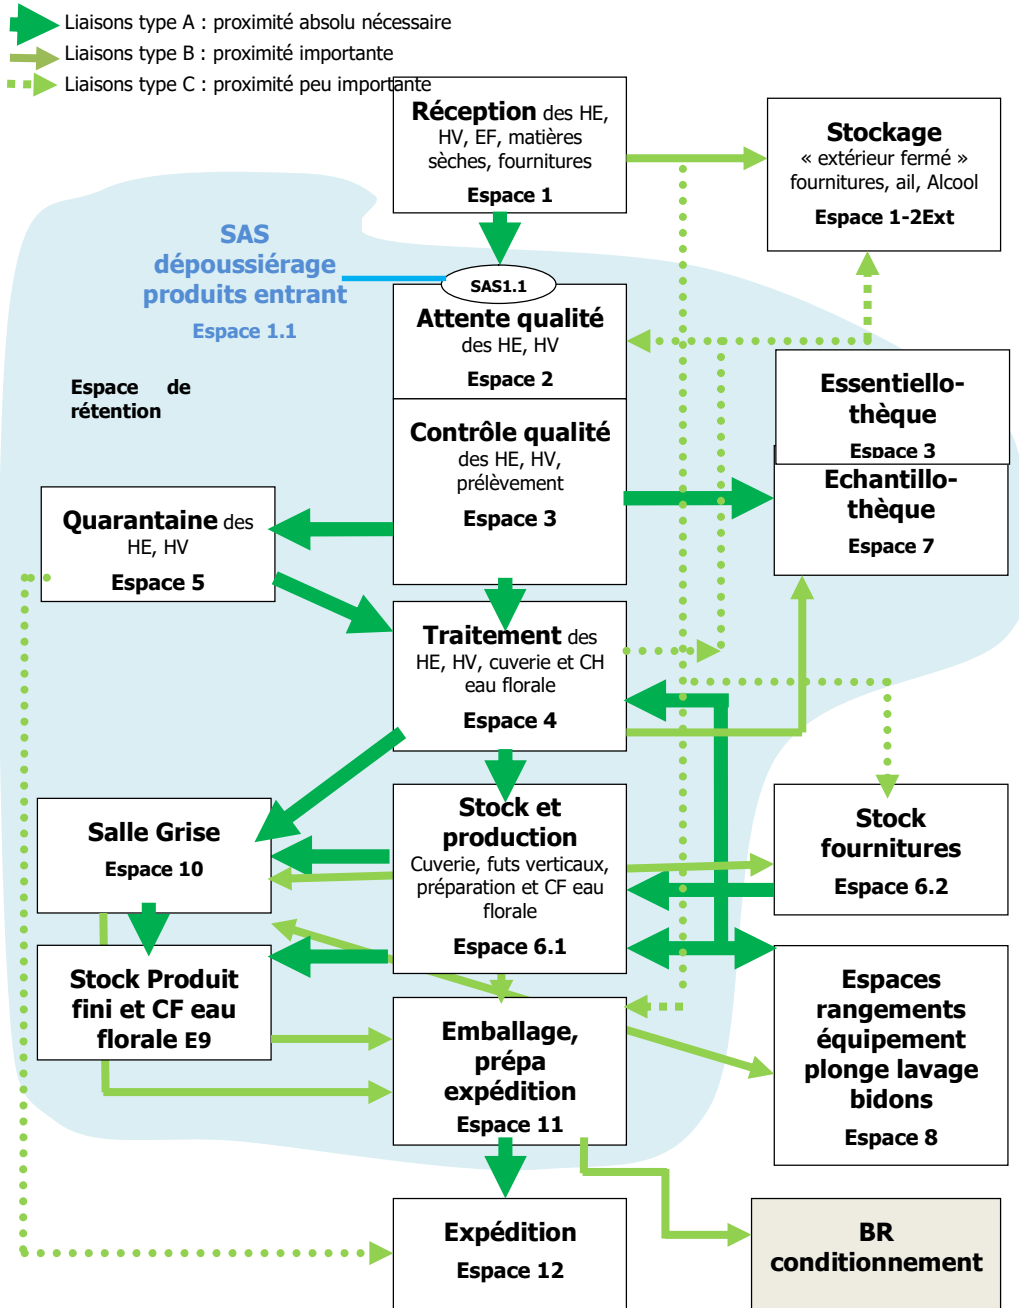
Liaisons type A : proximité absolu nécessaire
Liaisons type B : proximité importante
Liaisons type C : proximité peu importante

Réception des HE, HV, EF, matières sèches, fournitures
Espace 1

Stockage
« extérieur fermé » fournitures, ail, Alcool
Espace 1-2Ext

SAS dépoussiérage produits entrant
Espace 1.1

SAS1.1

Attente qualité des HE, HV
Espace 2

Espace de rétention

Essentiello-thèque
Espace 3

Contrôle qualité des HE, HV, prélèvement
Espace 3

Echantillo-thèque
Espace 7

Quarantaine des HE, HV
Espace 5

Traitement des HE, HV, cuverie et CH eau florale
Espace 4

Salle Grise
Espace 10

Stock et production
Cuverie, futs verticaux, préparation et CF eau florale
Espace 6.1

Stock fournitures
Espace 6.2

Stock Produit fini et CF eau florale E9

Espaces rangements équipement plonge lavage bidons
Espace 8

Emballage, prépa expédition
Espace 11

Expédition
Espace 12

BR conditionnement